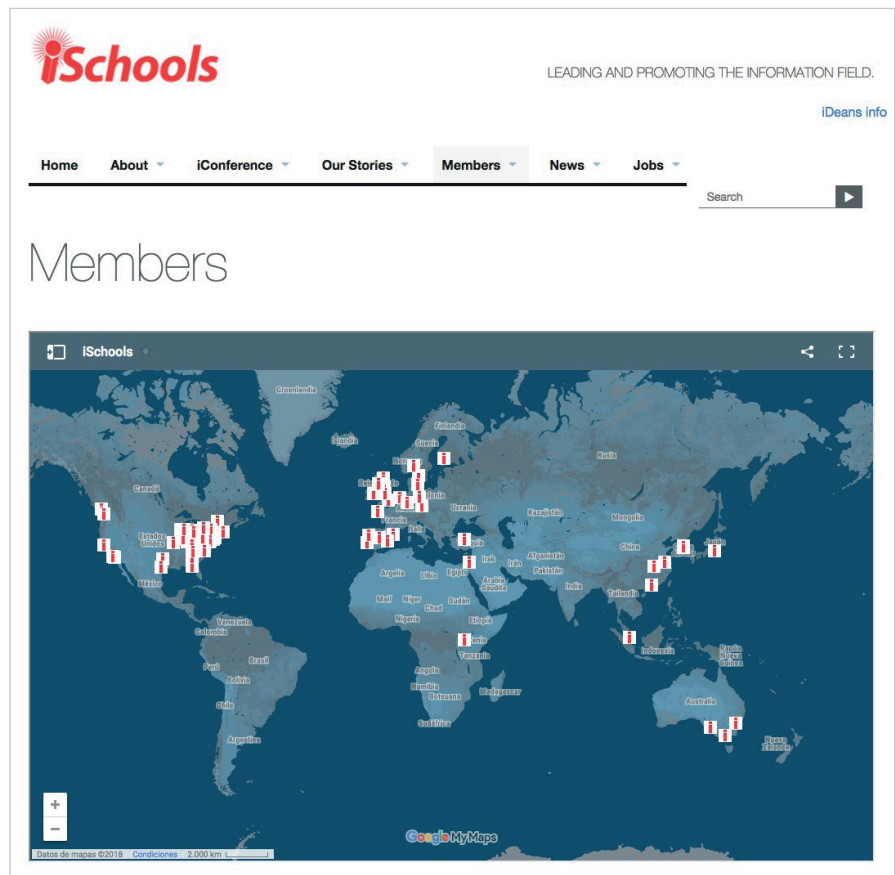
iSchools

LEADING AND PROMOTING THE INFORMATION FIELD.

iDeans info

Home About iConference Our Stories Members News Jobs

Search

Members

iSchools

Groenlandia
Islandia
Finlandia
Suecia
Rusia
Canadá
Ucrania
Kazajistán
Mongolia
Francia
Estados Unidos
Irak
Irán
Afganistán
China
Argelia
Libia
Egipto
Arabia Saudita
Pakistán
India
México
Tailandia
Malí
Níger
Chad
Sudán
Etiopía
Venezuela
Colombia
Nigeria
Kenia
Tanzania
Indonesia
Papúa Nueva Guinea
Perú
Brasil
Angola
Bolivia
Namibia
Botsuana
Madagascar
Australia
Chile
Sudáfrica
Argentina
Nueva Zelanda

+
−

Google My Maps

Datos de mapas ©2018 Condiciones 2.000 km